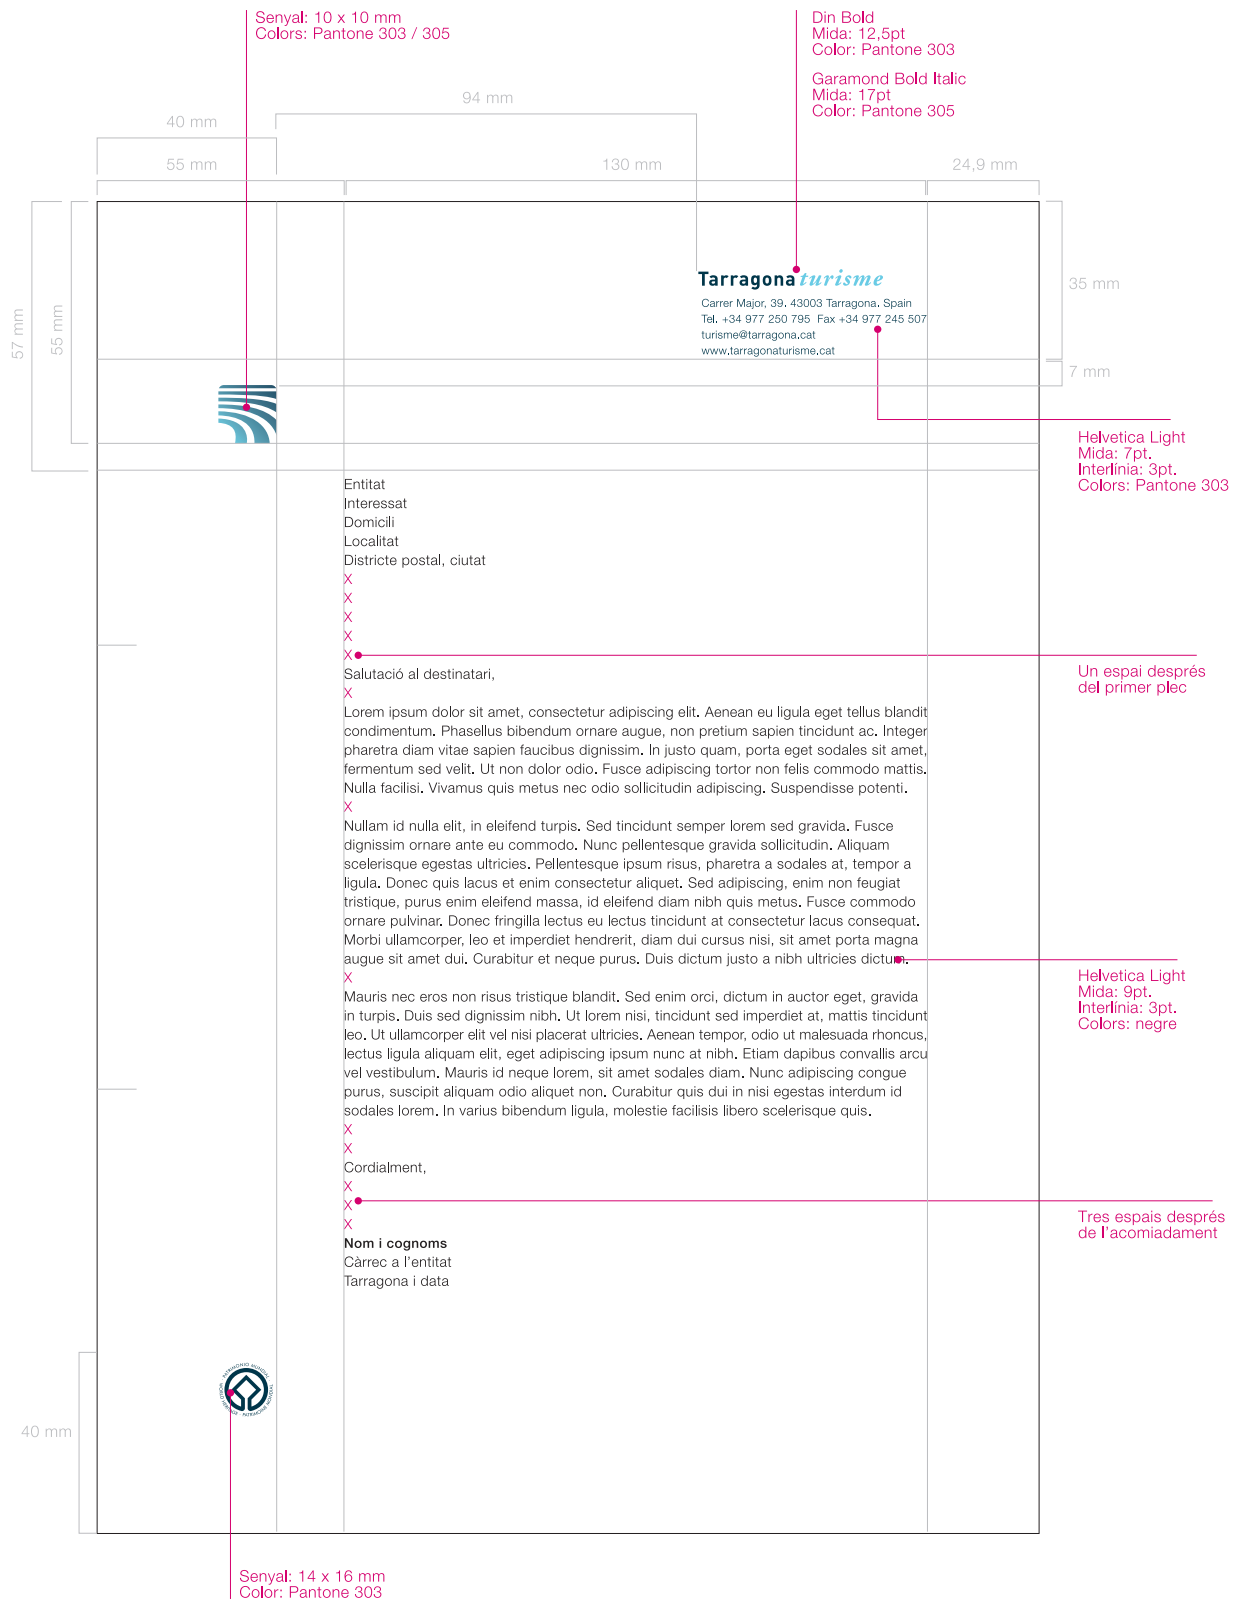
Senyal: 10 x 10 mm
Colors: Pantone 303 / 305

Din Bold
Mida: 12,5pt
Color: Pantone 303

Garamond Bold Italic
Mida: 17pt
Color: Pantone 305

94 mm

40 mm

55 mm

130 mm

24,9 mm

57 mm

55 mm

35 mm

7 mm

Tarragona turisme
Carrer Major, 39. 43003 Tarragona. Spain
Tel. +34 977 250 795 Fax +34 977 245 507
turisme@tarragona.cat
www.tarragonaturisme.cat

Helvetica Light
Mida: 7pt.
Interlínia: 3pt.
Colors: Pantone 303

Entitat
Interessat
Domicili
Localitat
Districte postal, ciutat
X
X
X
X
X
Salutació al destinatari,
X
Lorem ipsum dolor sit amet, consectetur adipiscing elit. Aenean eu ligula eget tellus blandit condimentum. Phasellus bibendum ornare augue, non pretium sapien tincidunt ac. Integer pharetra diam vitae sapien faucibus dignissim. In justo quam, porta eget sodales sit amet, fermentum sed velit. Ut non dolor odio. Fusce adipiscing tortor non felis commodo mattis. Nulla facilisi. Vivamus quis metus nec odio sollicitudin adipiscing. Suspendisse potenti.
X
Nullam id nulla elit, in eleifend turpis. Sed tincidunt semper lorem sed gravida. Fusce dignissim ornare ante eu commodo. Nunc pellentesque gravida sollicitudin. Aliquam scelerisque egestas ultricies. Pellentesque ipsum risus, pharetra a sodales at, tempor a ligula. Donec quis lacus et enim consectetur aliquet. Sed adipiscing, enim non feugiat tristique, purus enim eleifend massa, id eleifend diam nibh quis metus. Fusce commodo ornare pulvinar. Donec fringilla lectus eu lectus tincidunt at consectetur lacus consequat. Morbi ullamcorper, leo et imperdiet hendrerit, diam dui cursus nisi, sit amet porta magna augue sit amet dui. Curabitur et neque purus. Duis dictum justo a nibh ultricies dictum.
X
Mauris nec eros non risus tristique blandit. Sed enim orci, dictum in auctor eget, gravida in turpis. Duis sed dignissim nibh. Ut lorem nisi, tincidunt sed imperdiet at, mattis tincidunt leo. Ut ullamcorper elit vel nisi placerat ultricies. Aenean tempor, odio ut malesuada rhoncus, lectus ligula aliquam elit, eget adipiscing ipsum nunc at nibh. Etiam dapibus convallis arcu vel vestibulum. Mauris id neque lorem, sit amet sodales diam. Nunc adipiscing congue purus, suscipit aliquam odio aliquet non. Curabitur quis dui in nisi egestas interdum id sodales lorem. In varius bibendum ligula, molestie facilisis libero scelerisque quis.
X
X
Cordialment,
X
X
X
Nom i cognoms
Càrrec a l'entitat
Tarragona i data

Un espai després del primer plec

Helvetica Light
Mida: 9pt.
Interlínia: 3pt.
Colors: negre

Tres espais després de l'acomiadament

40 mm

PATRIMOINE MONDIAL WORLD HERITAGE PATRIMONIO MUNDIAL

Senyal: 14 x 16 mm
Color: Pantone 303